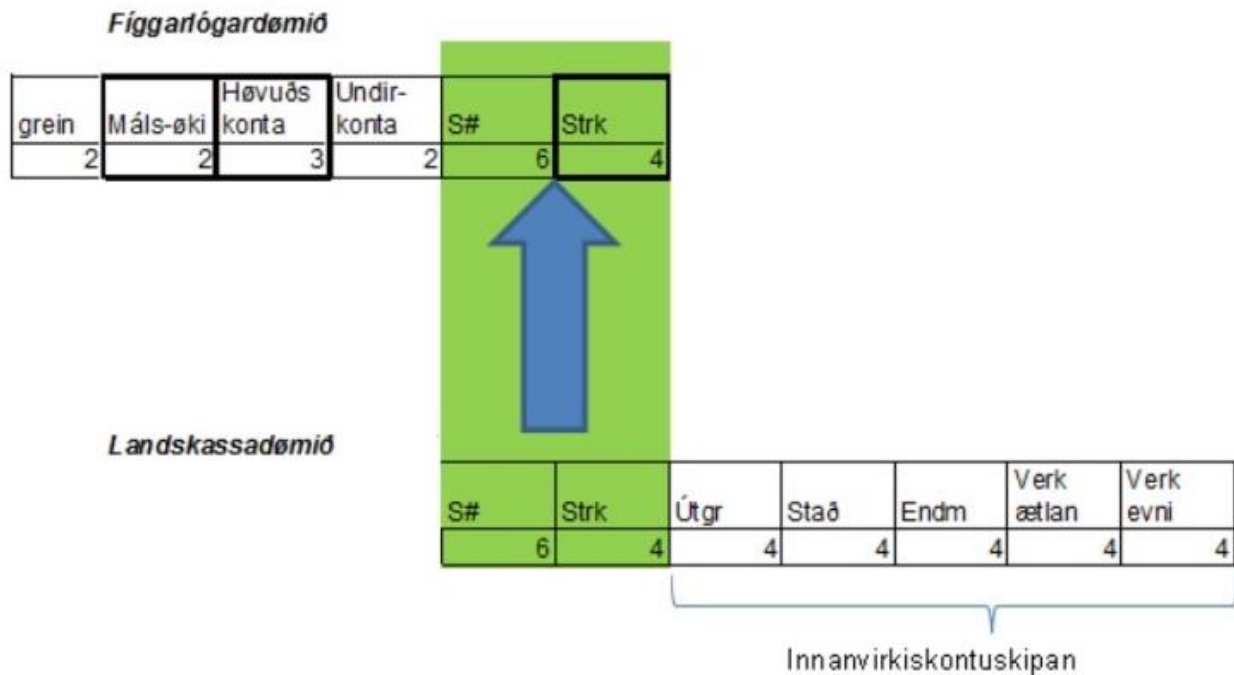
Fíggarlógardømið

| grein | Máls-øki | Høvuðs konta | Undir-konta | S# | Strk |
|---|---|---|---|---|---|
| 2 | 2 | 3 | 2 | 6 | 4 |

Landskassadømið

| S# | Strk | Útgr | Stað | Endm | Verk ætlan | Verk evni |
|---|---|---|---|---|---|---|
| 6 | 4 | 4 | 4 | 4 | 4 | 4 |

Innanvirkiskontuskipan